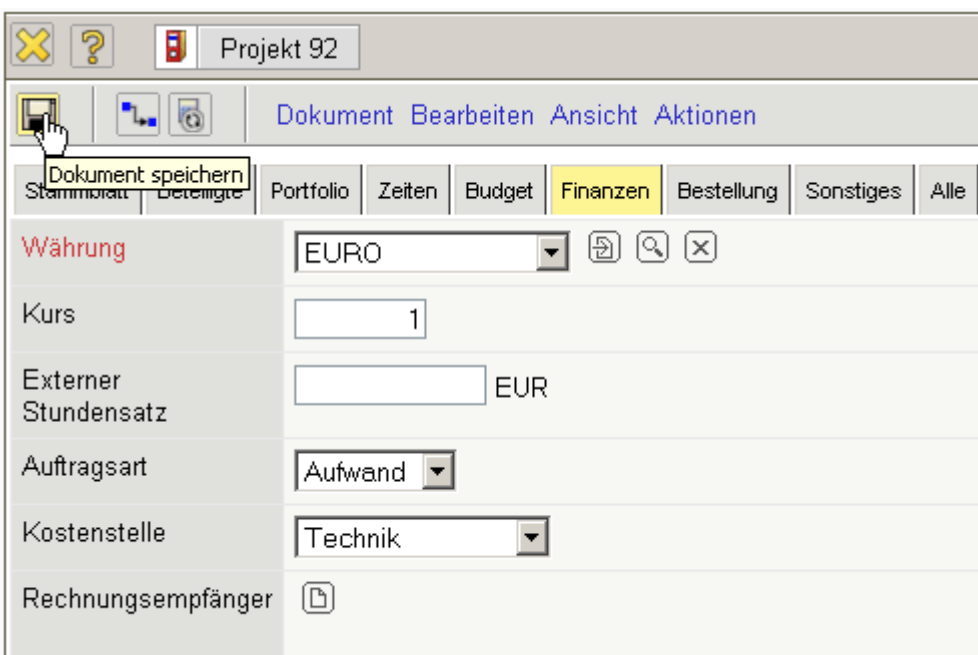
Projekt 92

Dokument Bearbeiten Ansicht Aktionen

Dokument speichern

Stammblatt | Beteiligte | Portfolio | Zeiten | Budget | Finanzen | Bestellung | Sonstiges | Alle

Währung EURO

Kurs 1

Externer Stundensatz EUR

Auftragsart Aufwand

Kostenstelle Technik

Rechnungsempfänger